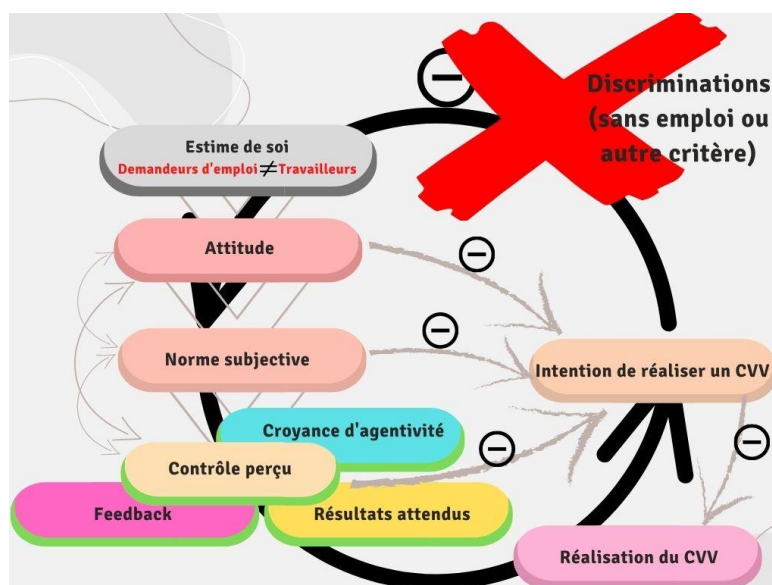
Discriminations (sans emploi ou autre critère)

Estime de soi
Demandeurs d'emploi $\neq$ Travailleurs

Attitude

Norme subjective

Intention de réaliser un CVV

Croyance d'agentivité

Contrôle perçu

Feedback

Résultats attendus

Réalisation du CVV